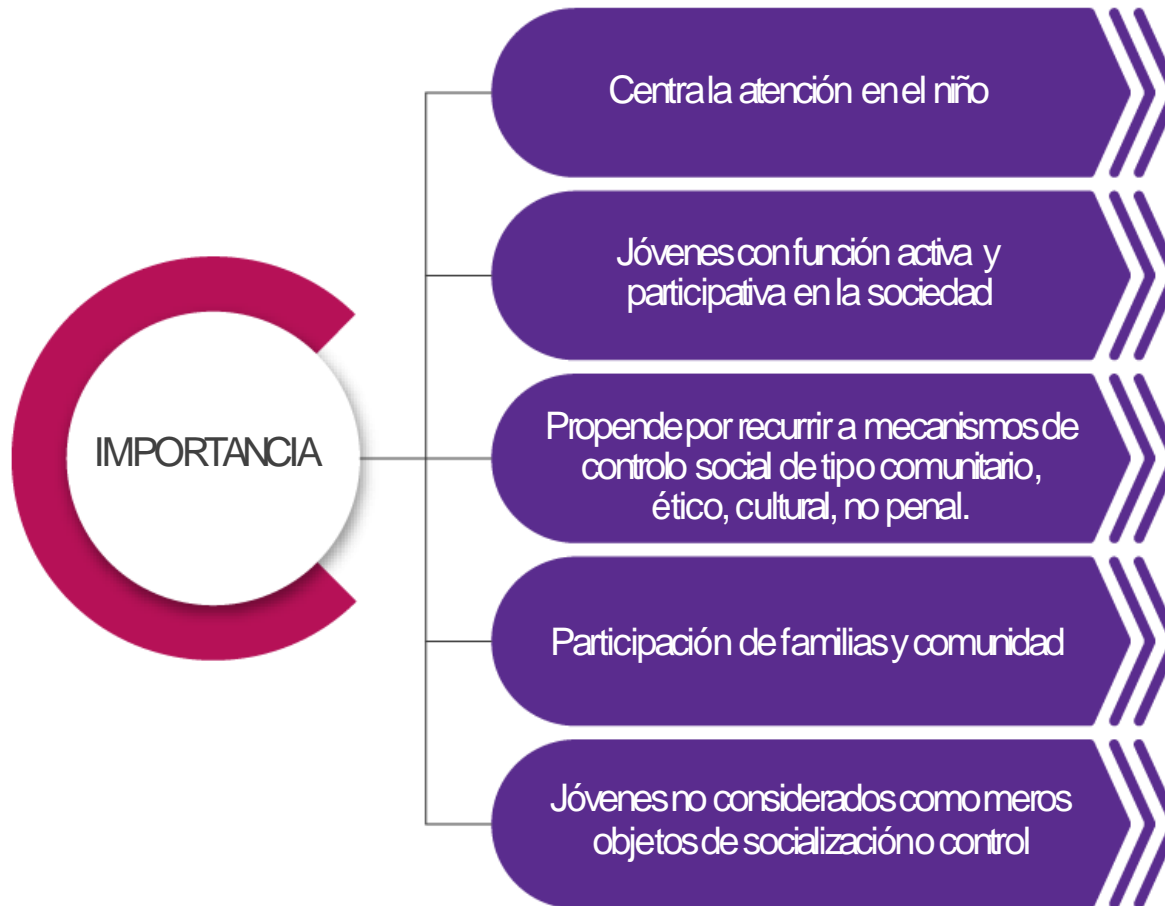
IMPORTANCIA

Centra la atención en el niño

Jóvenes con función activa y participativa en la sociedad

Propende por recurrir a mecanismos de controlo social de tipo comunitario, ético, cultural, no penal.

Participación de familias y comunidad

Jóvenes no considerados como meros objetos de socialización o control